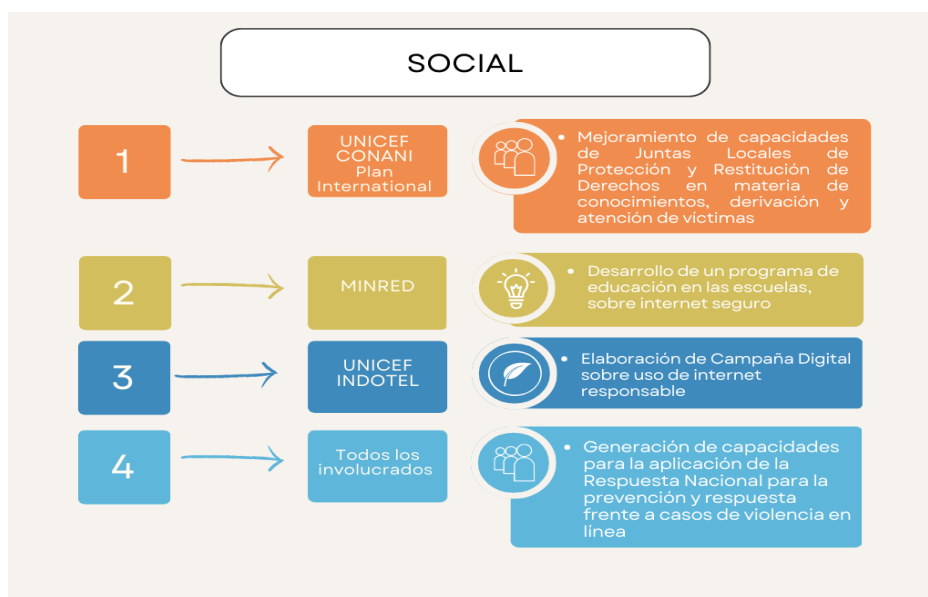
SOCIAL

1

UNICEF CONANI Plan International

• Mejoramiento de capacidades de Juntas Locales de Protección y Restitución de Derechos en materia de conocimientos, derivación y atención de víctimas

2

MINRED

• Desarrollo de un programa de educación en las escuelas, sobre internet seguro

3

UNICEF INDOTEL

• Elaboración de Campaña Digital sobre uso de internet responsable

4

Todos los involucrados

• Generación de capacidades para la aplicación de la Respuesta Nacional para la prevención y respuesta frente a casos de violencia en línea